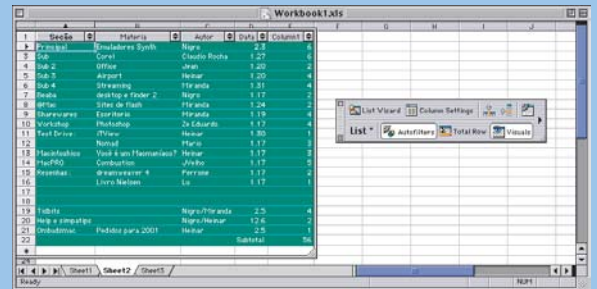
Workbook1.xls

| | A | B | C | D | E | F | G | H | I | J |
|---|---|---|---|---|---|---|---|---|---|---|
| 1 | Seção | Materia | Autor | Data | Column1 | | | | | |
| 2 | Principal | Emuladores Synth | Nigro | 2.5 | 6 | | | | | |
| 3 | Sub | Corel | Claudio Rocha | 1.27 | 6 | | | | | |
| 4 | Sub 2 | Office | Jiran | 1.20 | 2 | | | | | |
| 5 | Sub 3 | Airport | Heinar | 1.20 | 4 | | | | | |
| 6 | Sub 4 | Streaming | Miranda | 1.31 | 4 | | | | | |
| 7 | Seabs | desktop e finder 2 | Nigro | 1.17 | 2 | | | | | |
| 8 | @Mac | Sites de flash | Miranda | 1.24 | 2 | | | | | |
| 9 | Sharewares | Escritorio | Miranda | 1.19 | 4 | | | | | |
| 10 | Workshop | Photoshop | Ze Eduardo | 1.17 | 4 | | | | | |
| 11 | Test Drive: | iTView | Heinar | 1.30 | 1 | | | | | |
| 12 | | Nomad | Mario | 1.17 | 3 | | | | | |
| 13 | Macintoshico | Você é um Macmaníaco? | Heinar | 1.17 | 3 | | | | | |
| 14 | MacPRO | Combustion | J.Velho | 1.17 | 5 | | | | | |
| 15 | Resenhas | dreamweaver 4 | Perrone | 1.17 | 2 | | | | | |
| 16 | | Livro Nielsen | Lu | 1.17 | 1 | | | | | |
| 17 | | | | | | | | | | |
| 18 | | | | | | | | | | |
| 19 | Tidbits | | Nigro/Miranda | 2.5 | 4 | | | | | |
| 20 | Help e simpatips | | Nigro/Heinar | 12.6 | 2 | | | | | |
| 21 | Ombudsmac | Pedidos para 2001 | Heinar | 2.5 | 1 | | | | | |
| 22 | | | | Subtotal | 56 | | | | | |

List Wizard | Column Settings
List | Autofilters | Total Row | Visuals

Sheet1 | Sheet2 | Sheet3

Ready | NUM